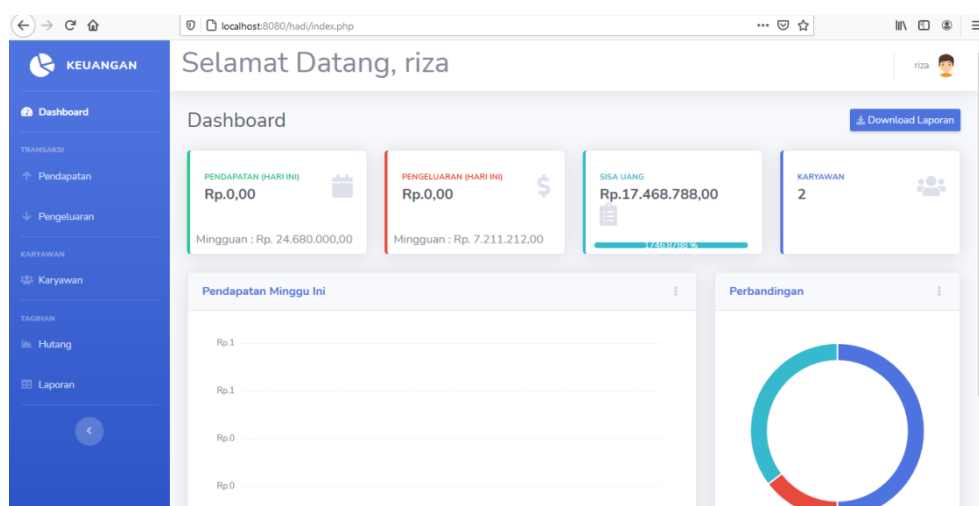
localhost:8080/hadi/index.php

KEUANGAN

Dashboard

TRANSAKSI

Pendapatan

Pengeluaran

KARYAWAN

Karyawan

TAGIHAN

Hutang

Laporan

Selamat Datang, riza

riza

Dashboard

Download Laporan

PENDAPATAN (HARI INI)
Rp.0,00

Mingguan : Rp. 24.680.000,00

PENGELUARAN (HARI INI)
Rp.0,00

Mingguan : Rp. 7.211.212,00

SISA UANG
Rp.17.468.788,00

1746878800 %

KARYAWAN
2

Pendapatan Minggu Ini

Rp.1

Rp.1

Rp.0

Rp.0

Perbandingan